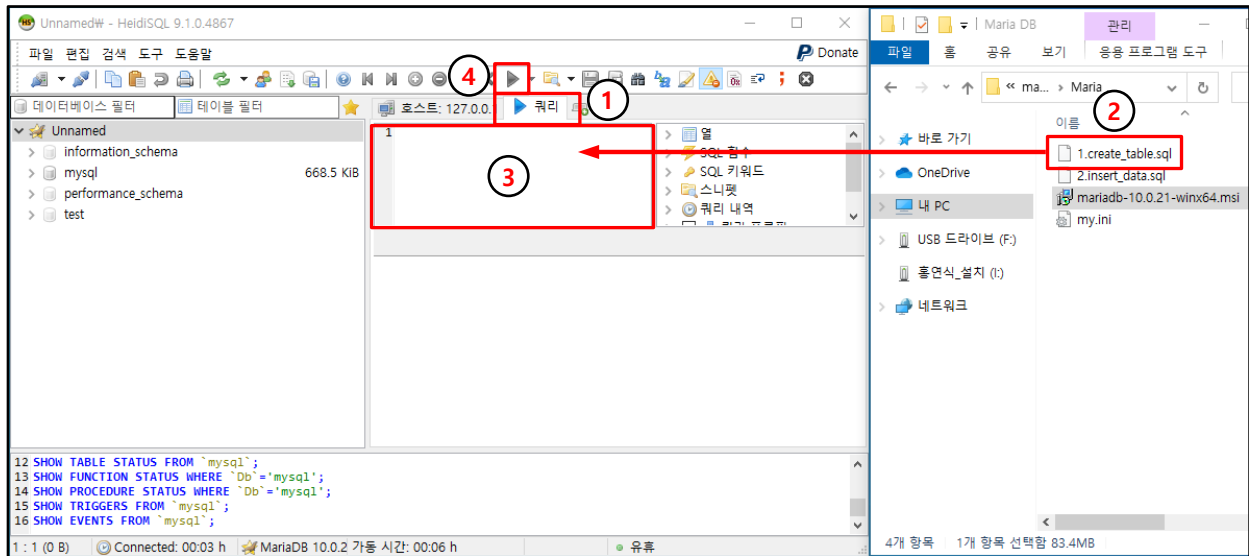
Unnamed\ - HeidiSQL 9.1.0.4867

파일 편집 검색 도구 도움말

Donate

4

데이터베이스 필터

테이블 필터

호스트: 127.0.0.

쿼리

1

Unnamed

information_schema

mysql

668.5 KiB

performance_schema

test

1

3

열

SQL 함수

SQL 키워드

스니펫

쿼리 내역

12 SHOW TABLE STATUS FROM `mysql`;
13 SHOW FUNCTION STATUS WHERE `Db`='mysql';
14 SHOW PROCEDURE STATUS WHERE `Db`='mysql';
15 SHOW TRIGGERS FROM `mysql`;
16 SHOW EVENTS FROM `mysql`;

1 : 1 (0 B)

Connected: 00:03 h

MariaDB 10.0.2 가동 시간: 00:06 h

유휴

Maria DB

관리

파일

홈

공유

보기

응용 프로그램 도구

« ma... › Maria

이름

2

바로 가기

OneDrive

내 PC

USB 드라이브 (F:)

홍연식_설치 (I:)

네트워크

1.create_table.sql

2.insert_data.sql

mariadb-10.0.21-winx64.msi

my.ini

4개 항목

1개 항목 선택함 83.4MB